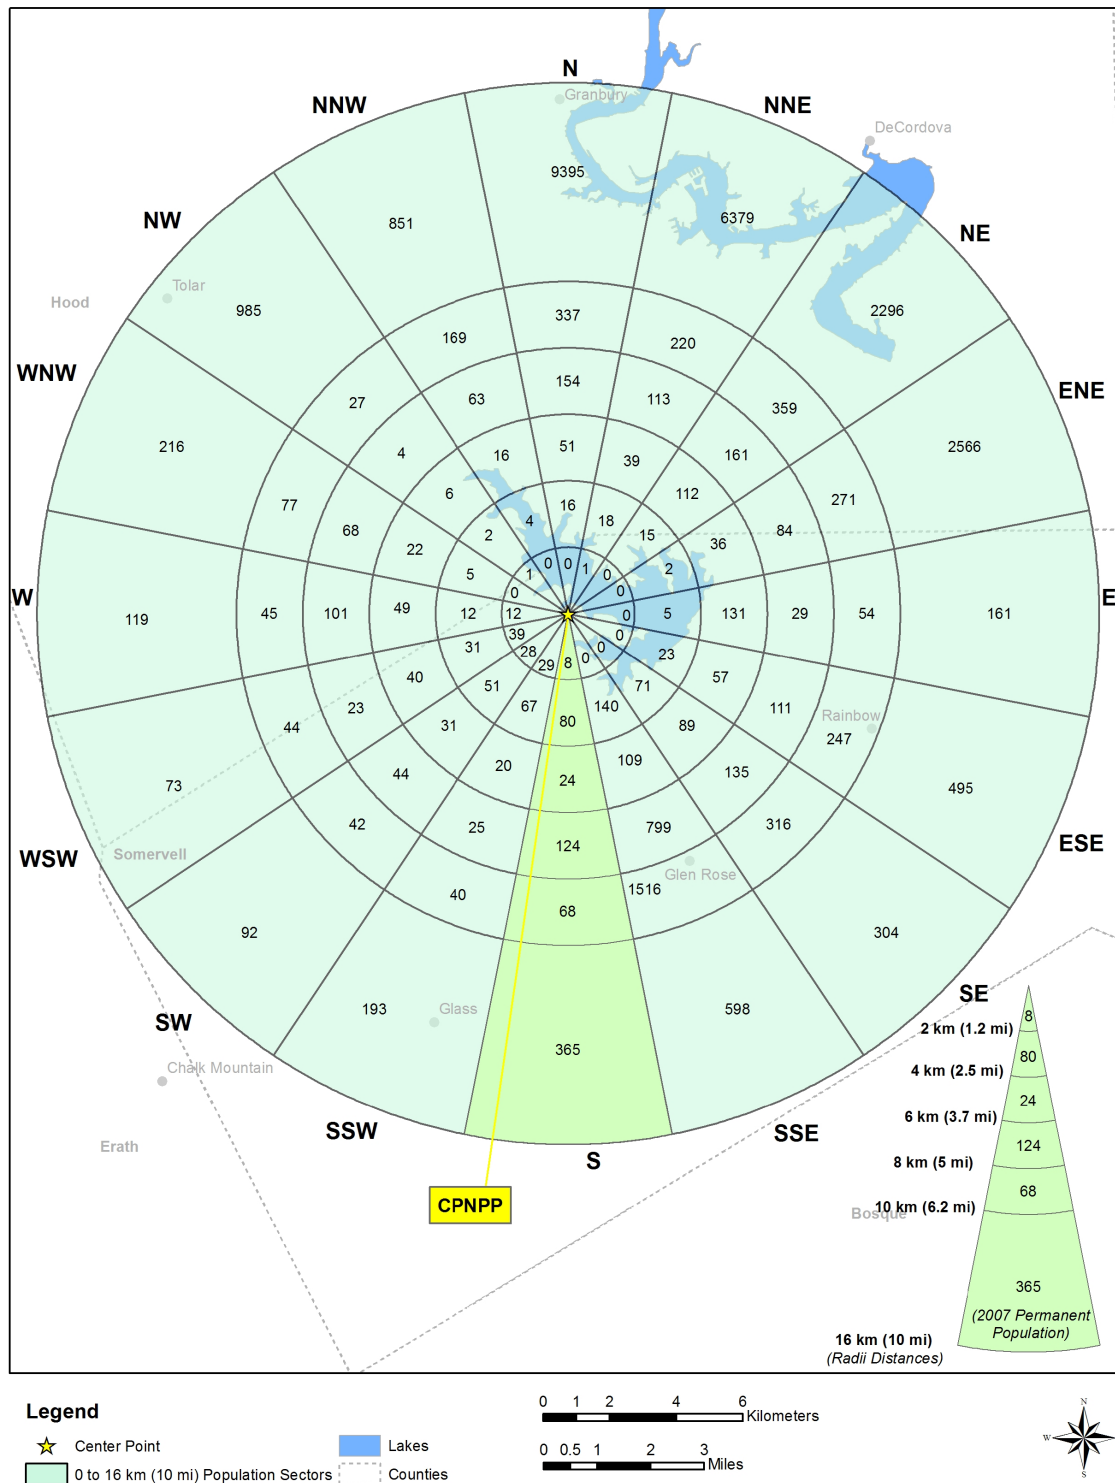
N
NNE
NE
ENE
E
ESE
SE
SSE
S
SSW
SW
WSW
W
WNW
NW
NNW

Granbury
DeCordova
Hood
Tolar
Rainbow
Somervell
Glen Rose
Glass
Chalk Mountain
Erath
Bosque

9395
6379
2296
2566
161
495
304
598
365
193
92
73
119
216
985
851

337
220
359
271
54
247
316
1516
68
40
42
44
45
77
27
169

154
113
161
84
29
111
135
799
124
25
44
23
101
68
4
63

51
39
112
36
131
57
89
109
24
20
31
40
49
22
6
16

16
18
15
2
5
23
71
140
80
67
51
31
12
5
2
4

0
0
1
0
0
0
0
0
8
29
28
39
12
0
1

CPNPP

2 km (1.2 mi)
4 km (2.5 mi)
6 km (3.7 mi)
8 km (5 mi)
10 km (6.2 mi)
16 km (10 mi)
(Radii Distances)
8
80
24
124
68
365
(2007 Permanent Population)

Legend
Center Point
0 to 16 km (10 mi) Population Sectors
Lakes
Counties

0 1 2 4 6 Kilometers
0 0.5 1 2 3 Miles